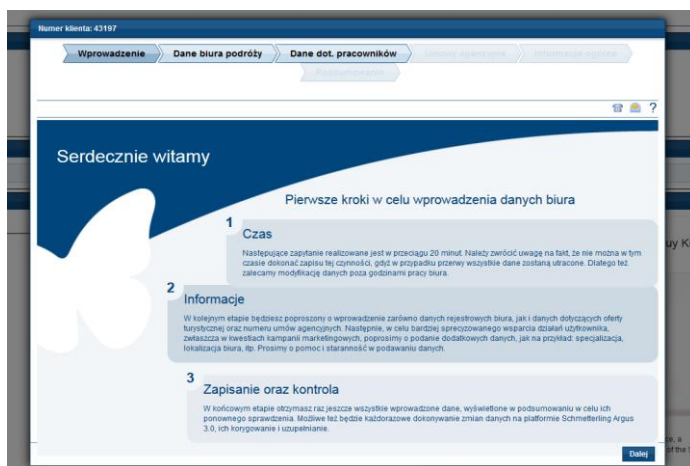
Numer klienta: 43197

Wprowadzenie
Dane biura podróży
Dane dot. pracowników
Umowy agencyjne
Informacje ogólne
Podsumowanie

?

Serdecznie witamy

Pierwsze kroki w celu wprowadzenia danych biura

1
Czas
Następujące zapytanie realizowane jest w przeciągu 20 minut. Należy zwrócić uwagę na fakt, że nie można w tym czasie dokonać zapisu tej czynności, gdyż w przypadku przerwy wszystkie dane zostaną utracone. Dlatego też zalecamy modyfikację danych poza godzinami pracy biura.

2
Informacje
W kolejnym etapie będziesz poproszony o wprowadzenie zarówno danych rejestrowych biura, jak i danych dotyczących oferty turystycznej oraz numeru umów agencyjnych. Następnie, w celu bardziej sprecyzowanego wsparcia działań użytkownika, zwłaszcza w kwestiach kampanii marketingowych, poprosimy o podanie dodatkowych danych, jak na przykład: specjalizacja, lokalizacja biura, itp. Prosimy o pomoc i staranność w podawaniu danych.

3
Zapisanie oraz kontrola
W końcowym etapie otrzymasz raz jeszcze wszystkie wprowadzone dane, wyświetlone w podsumowaniu w celu ich ponownego sprawdzenia. Możliwe też będzie każdorazowe dokonywanie zmian danych na platformie Schmetterling Argus 3.0, ich korygowanie i uzupełnianie.

Dalej

uy K
e, a
of the